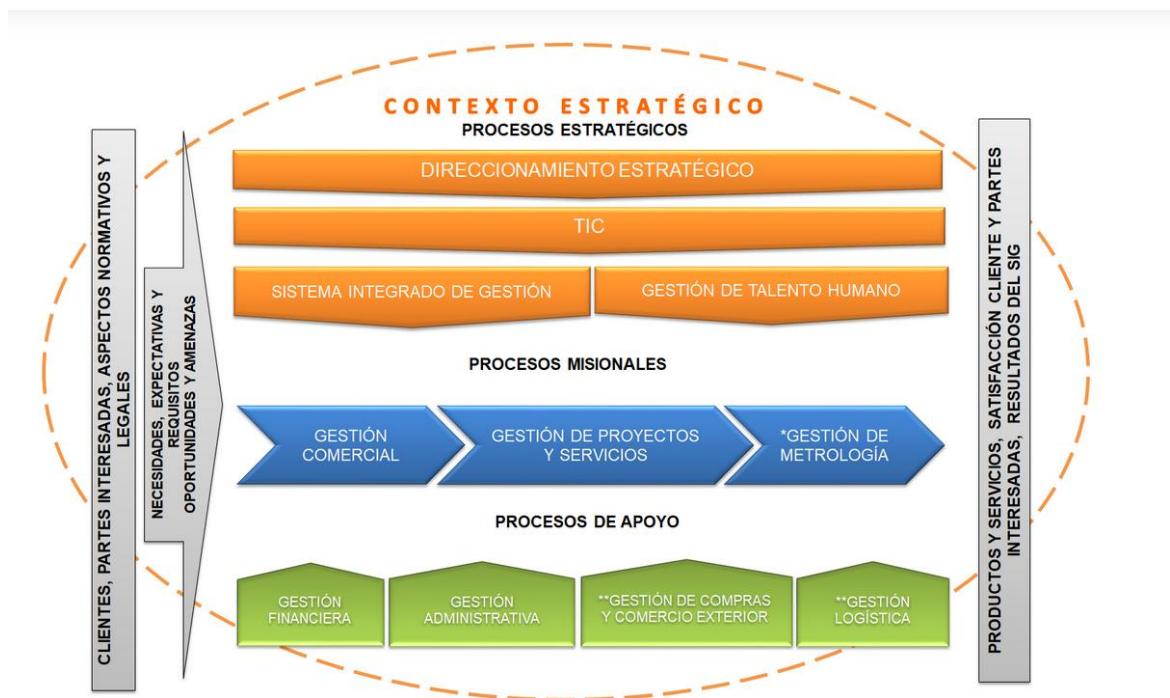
CLIENTES, PARTES INTERESADAS, ASPECTOS NORMATIVOS Y LEGALES

NECESIDADES, EXPECTATIVAS Y REQUISITOS OPORTUNIDADES Y AMENAZAS

CONTEXTO ESTRATÉGICO

PROCESOS ESTRATÉGICOS

DIRECCIONAMIENTO ESTRATÉGICO

TIC

SISTEMA INTEGRADO DE GESTIÓN

GESTIÓN DE TALENTO HUMANO

PROCESOS MISIONALES

GESTIÓN COMERCIAL

GESTIÓN DE PROYECTOS Y SERVICIOS

*GESTIÓN DE METROLOGÍA

PROCESOS DE APOYO

GESTIÓN FINANCIERA

GESTIÓN ADMINISTRATIVA

**GESTIÓN DE COMPRAS Y COMERCIO EXTERIOR

**GESTIÓN LOGÍSTICA

PRODUCTOS Y SERVICIOS, SATISFACCIÓN CLIENTE Y PARTES INTERESADAS, RESULTADOS DEL SIG